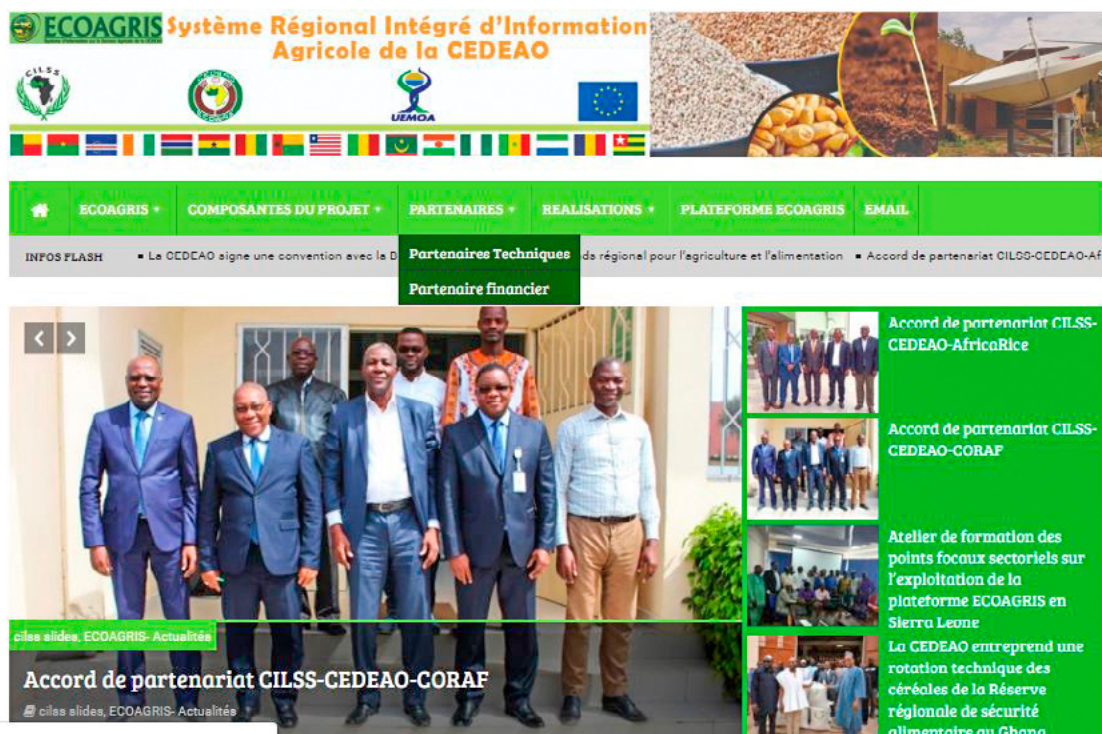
ECOAGRIS

Système Régional Intégré d'Information Agricole de la CEDEAO

CILSS

UEMOA

ECOAGRIS ▾ COMPOSANTES DU PROJET ▾ PARTENAIRES ▾ REALISATIONS ▾ PLATEFORME ECOAGRIS EMAIL

Partenaires Techniques
Partenaire financier

INFOS FLASH ▪ La CEDEAO signe une convention avec la B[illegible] da régional pour l'agriculture et l'alimentation ▪ Accord de partenariat CILSS-CEDEAO-Af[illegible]

cilss slides, ECOAGRIS- Actualités

Accord de partenariat CILSS-CEDEAO-CORAF

cilss slides, ECOAGRIS- Actualités

Accord de partenariat CILSS-CEDEAO-AfricaRice

Accord de partenariat CILSS-CEDEAO-CORAF

Atelier de formation des points focaux sectoriels sur l'exploitation de la plateforme ECOAGRIS en Sierra Leone

La CEDEAO entreprend une rotation technique des céréales de la Réserve régionale de sécurité alimentaire au Ghana